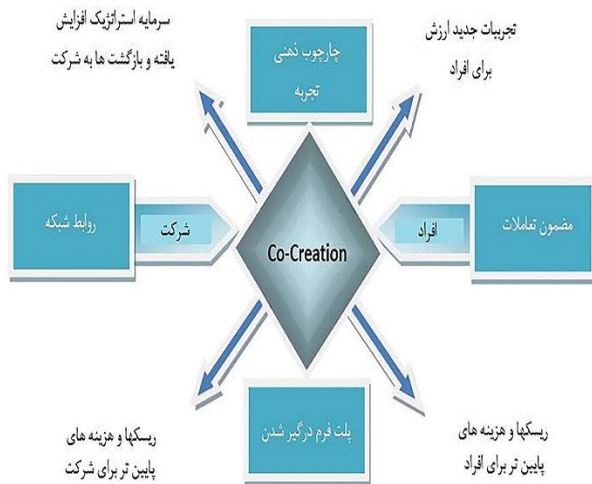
سرمایه استراتژیک افزایش یافته و بازگشت ها به شرکت

چارچوب ذهنی تجربه

تجربیات جدید ارزش برای افراد

روابط شبکه

شرکت

Co-Creation

افراد

مضمون تعاملات

ریسکها و هزینه های پایین تر برای شرکت

پلت فرم درگیر شدن

ریسکها و هزینه های پایین تر برای افراد